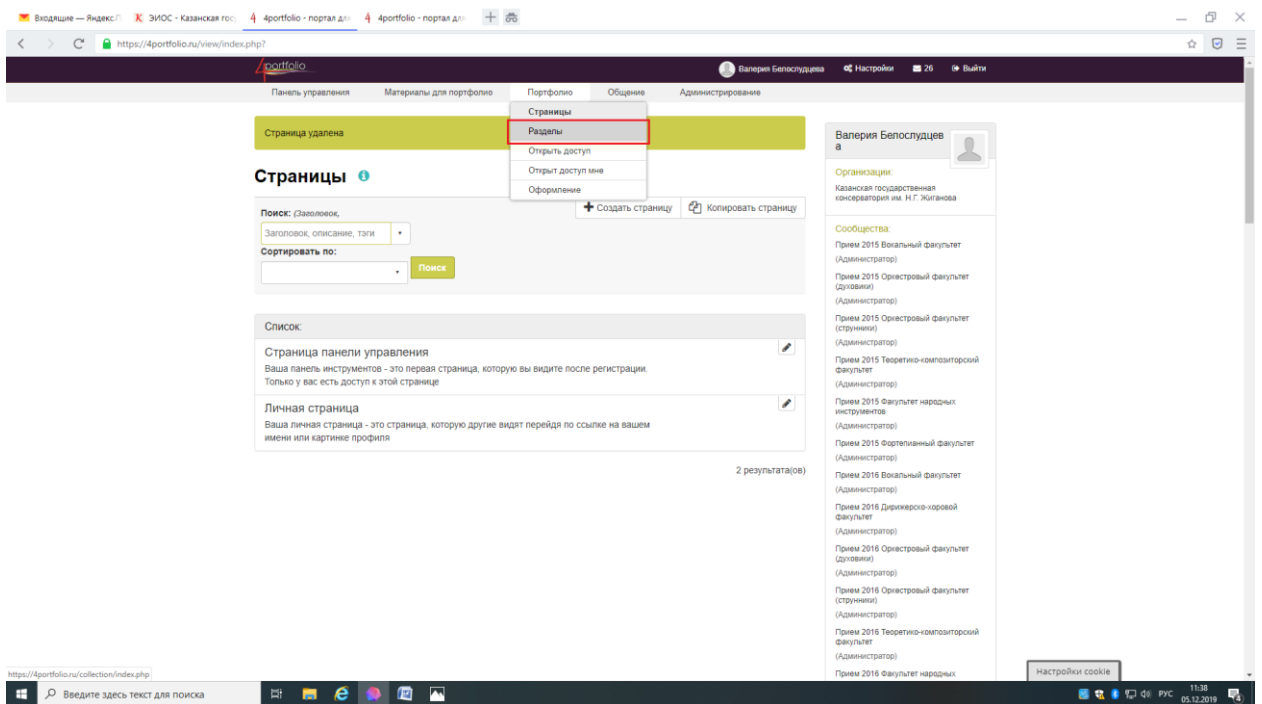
Входящие — Яндекс.П | ЭИОС - Казанская гос | 4portfolio - портал дл | 4portfolio - портал дл

https://4portfolio.ru/view/index.php?

4portfolio

Валерия Белослудцева | Настройки | 26 | Выйти

Панель управления | Материалы для портфолио | Портфолио | Общение | Администрирование

Страницы
Разделы
Открыть доступ
Открыт доступ мне
Оформление

Страница удалена

Страницы

Поиск: (Заголовок,

Заголовок, описание, тэги

Сортировать по:

Поиск

Создать страницу | Копировать страницу

Список:

Страница панели управления
Ваша панель инструментов - это первая страница, которую вы видите после регистрации. Только у вас есть доступ к этой странице

Личная страница
Ваша личная страница - это страница, которую другие видят перейдя по ссылке на вашем имени или картинке профиля

2 результата(ов)

Валерия Белослудцева

Организации:
Казанская государственная консерватория им. Н.Г. Жиганова

Сообщества:
Прием 2015 Вокальный факультет
(Администратор)
Прием 2015 Оркестровый факультет (духовики)
(Администратор)
Прием 2015 Оркестровый факультет (струнники)
(Администратор)
Прием 2015 Теоретико-композиторский факультет
(Администратор)
Прием 2015 Факультет народных инструментов
(Администратор)
Прием 2015 Фортепианный факультет
(Администратор)
Прием 2016 Вокальный факультет
(Администратор)
Прием 2016 Дирижерско-хоровой факультет
(Администратор)
Прием 2016 Оркестровый факультет (духовики)
(Администратор)
Прием 2016 Оркестровый факультет (струнники)
(Администратор)
Прием 2016 Теоретико-композиторский факультет
(Администратор)
Прием 2016 Факультет народных

Настройки cookie

https://4portfolio.ru/collection/index.php

Введите здесь текст для поиска

РУС 11:38 05.12.2019